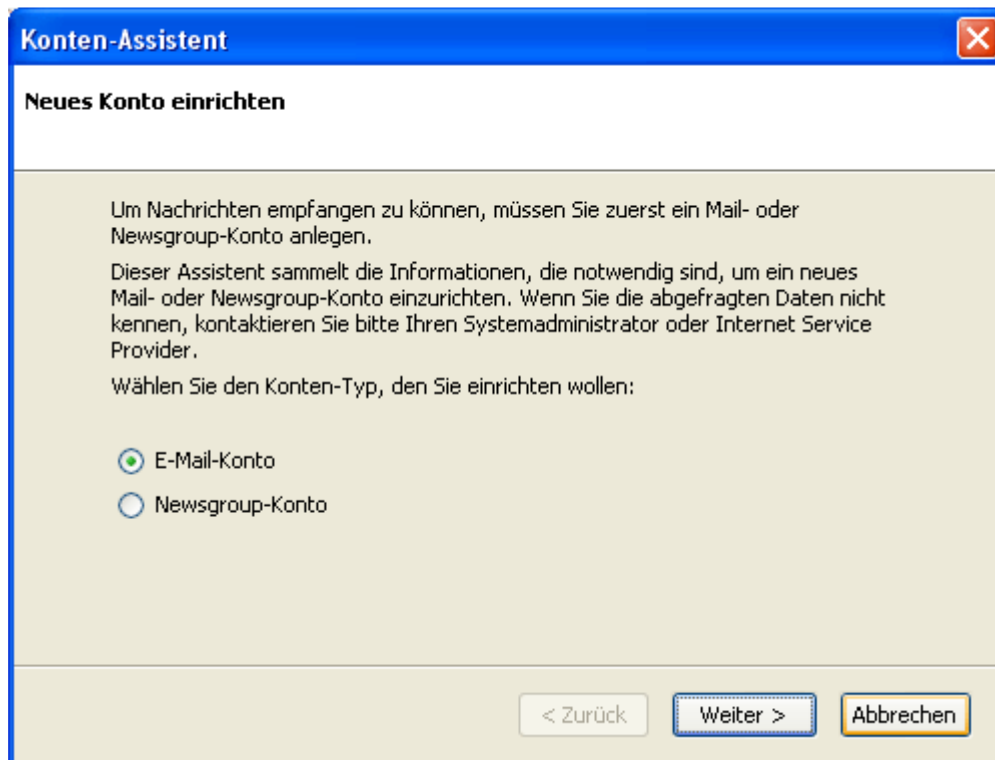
Konten-Assistent

Neues Konto einrichten

Um Nachrichten empfangen zu können, müssen Sie zuerst ein Mail- oder Newsgroup-Konto anlegen.

Dieser Assistent sammelt die Informationen, die notwendig sind, um ein neues Mail- oder Newsgroup-Konto einzurichten. Wenn Sie die abgefragten Daten nicht kennen, kontaktieren Sie bitte Ihren Systemadministrator oder Internet Service Provider.

Wählen Sie den Konten-Typ, den Sie einrichten wollen:

E-Mail-Konto

Newsgroup-Konto

< Zurück

Weiter >

Abbrechen